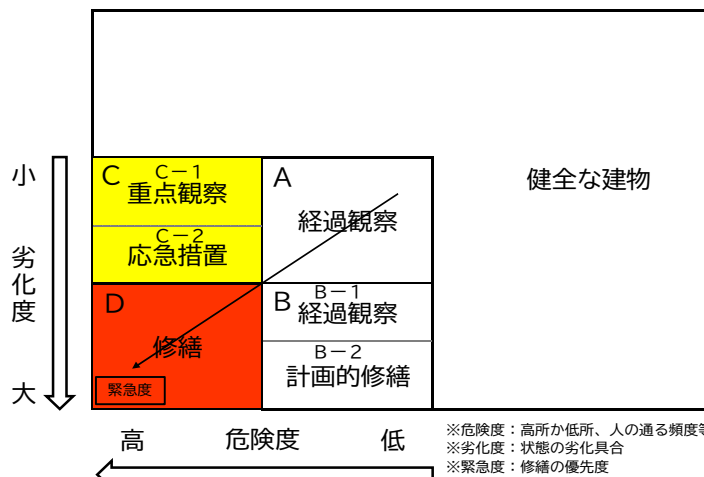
小

劣化度

大

C C−1 重点観察

C−2 応急措置

A

経過観察

健全な建物

D

修繕

緊急度

B B−1 経過観察

B−2 計画的修繕

高 危険度 低

※危険度：高所か低所、人の通る頻度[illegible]
※劣化度：状態の劣化具合
※緊急度：修繕の優先度